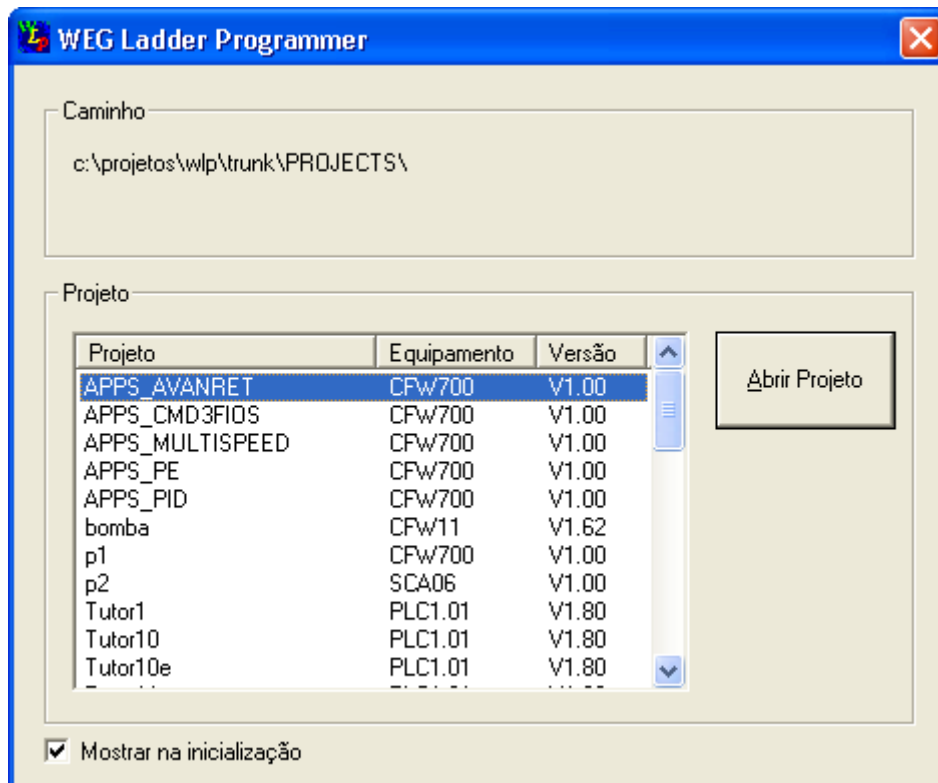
WEG Ladder Programmer

Caminho

c:\projetos\wlp\trunk\PROJECTS\

Projeto

| Projeto | Equipamento | Versão |
|---|---|---|
| APPS_AVANRET | CFW700 | V1.00 |
| APPS_CMD3FIOS | CFW700 | V1.00 |
| APPS_MULTISPEED | CFW700 | V1.00 |
| APPS_PE | CFW700 | V1.00 |
| APPS_PID | CFW700 | V1.00 |
| bomba | CFW11 | V1.62 |
| p1 | CFW700 | V1.00 |
| p2 | SCA06 | V1.00 |
| Tutor1 | PLC1.01 | V1.80 |
| Tutor10 | PLC1.01 | V1.80 |
| Tutor10e | PLC1.01 | V1.80 |
| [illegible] | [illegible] | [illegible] |

Abrir Projeto

Mostrar na inicialização